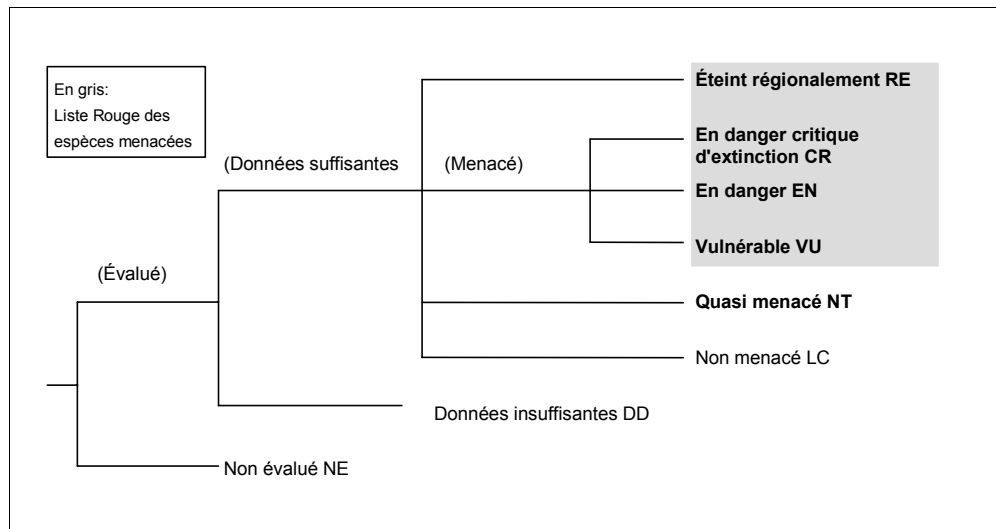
En gris:
Liste Rouge des espèces menacées

(Données suffisantes

(Menacé)

Éteint régionalement RE

En danger critique d'extinction CR

En danger EN

Vulnérable VU

(Évalué)

Quasi menacé NT

Non menacé LC

Données insuffisantes DD

Non évalué NE